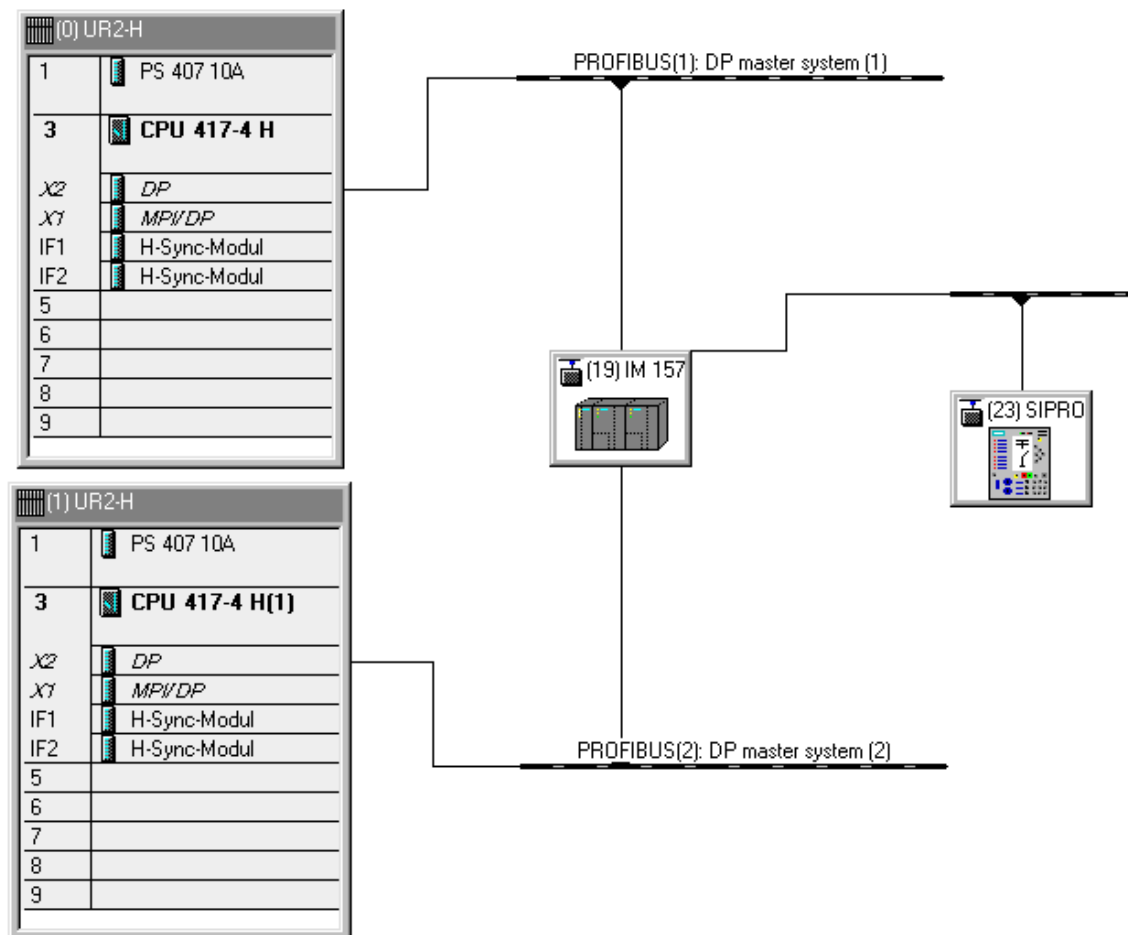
(0) UR2-H

| | |
|---|---|
| 1 | PS 407 10A |
| 3 | CPU 417-4 H |
| X2 | DP |
| X1 | MPI/DP |
| IF1 | H-Sync-Modul |
| IF2 | H-Sync-Modul |
| 5 | |
| 6 | |
| 7 | |
| 8 | |
| 9 | |

PROFIBUS(1): DP master system (1)

(19) IM 157

(23) SIPRO

(1) UR2-H

| | |
|---|---|
| 1 | PS 407 10A |
| 3 | CPU 417-4 H(1) |
| X2 | DP |
| X1 | MPI/DP |
| IF1 | H-Sync-Modul |
| IF2 | H-Sync-Modul |
| 5 | |
| 6 | |
| 7 | |
| 8 | |
| 9 | |

PROFIBUS(2): DP master system (2)